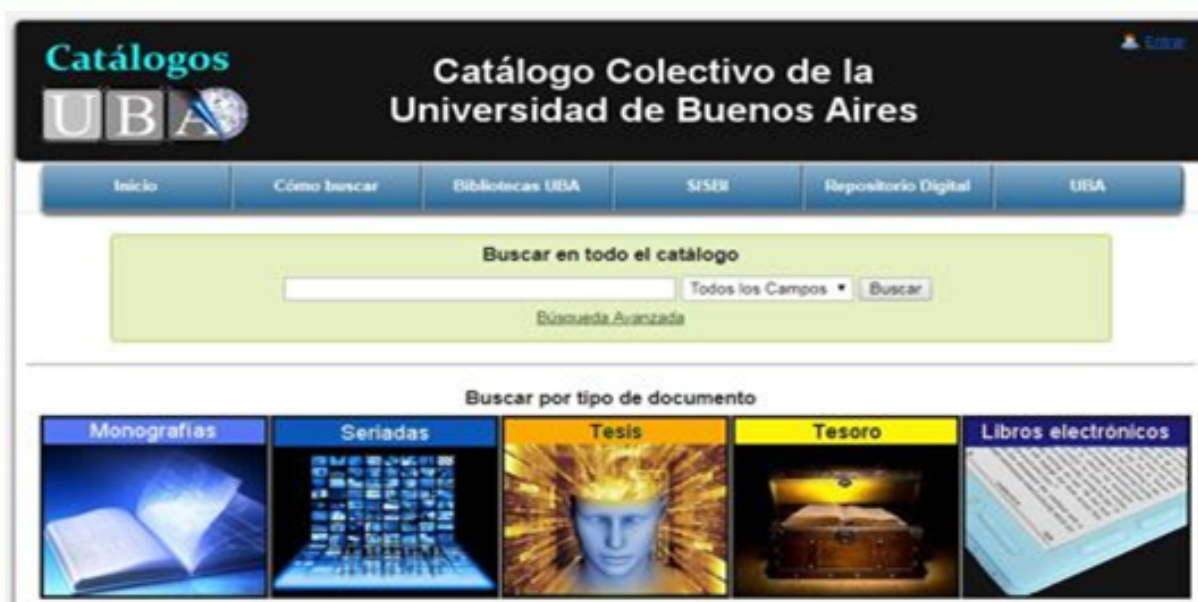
Catálogos
UBA

Catálogo Colectivo de la Universidad de Buenos Aires

Entrar

Inicio | Cómo buscar | Bibliotecas UBA | SISBI | Repositorio Digital | UBA

Buscar en todo el catálogo

Todos los Campos ▾ Buscar

Búsqueda Avanzada

Buscar por tipo de documento

Monografías
Seriadas
Tesis
Tesoro
Libros electrónicos